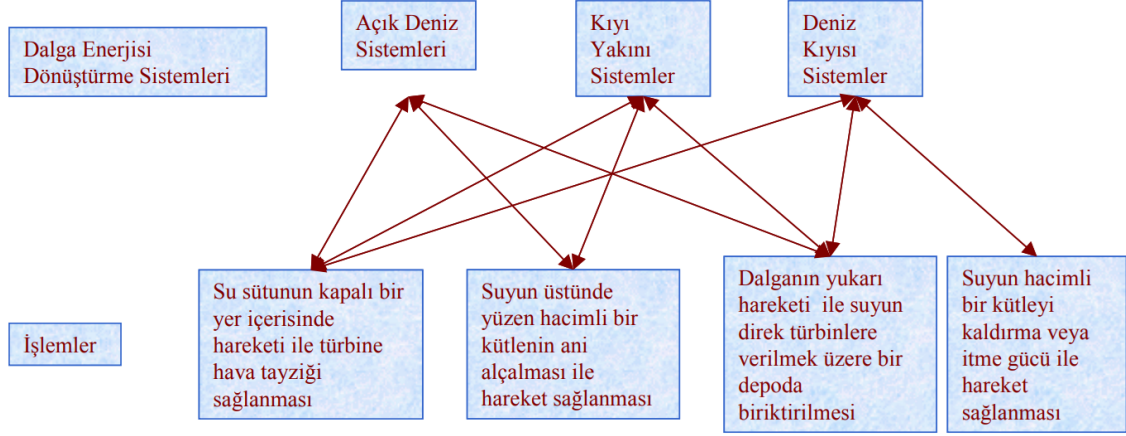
Dalga Enerjisi Dönüştürme Sistemleri

Açık Deniz Sistemleri

Kıyı Yakını Sistemler

Deniz Kıyısı Sistemler

İşlemler

Su sütunun kapalı bir yer içerisinde hareketi ile türbine hava tayziği sağlanması

Suyun üstünde yüzen hacimli bir kütlenin ani alçalması ile hareket sağlanması

Dalganın yukarı hareketi ile suyun direk türbinlere verilmek üzere bir depoda biriktirilmesi

Suyun hacimli bir kütleyi kaldırma veya itme gücü ile hareket sağlanması